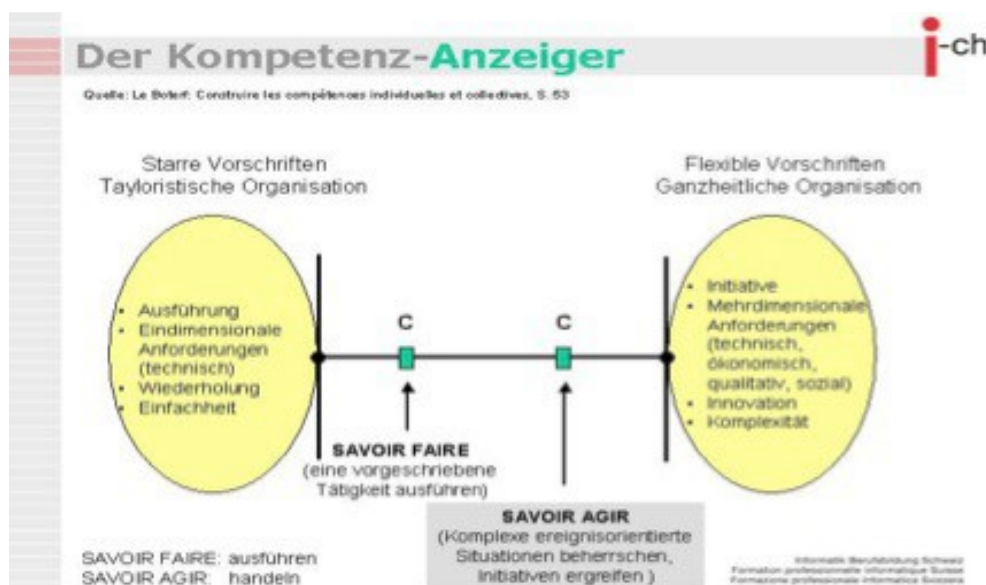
Der Kompetenz-Anzeiger

i-ch

Quelle: Le Boterf: Construire les compétences individuelles et collectives, S. 53

Starre Vorschriften
Tayloristische Organisation

Flexible Vorschriften
Ganzheitliche Organisation

• Ausführung
• Eindimensionale Anforderungen (technisch)
• Wiederholung
• Einfachheit

C

C

• Initiative
• Mehrdimensionale Anforderungen (technisch, ökonomisch, qualitativ, sozial)
• Innovation
• Komplexität

SAVOIR FAIRE
(eine vorgeschriebene Tätigkeit ausführen)

SAVOIR AGIR
(Komplexe ereignisorientierte Situationen beherrschen, Initiativen ergreifen )

SAVOIR FAIRE: ausführen
SAVOIR AGIR: handeln

Informatik Berufsbildung Schweiz
Formation professionnelle informatique Suisse
Formazione professionale informatica Svizzera